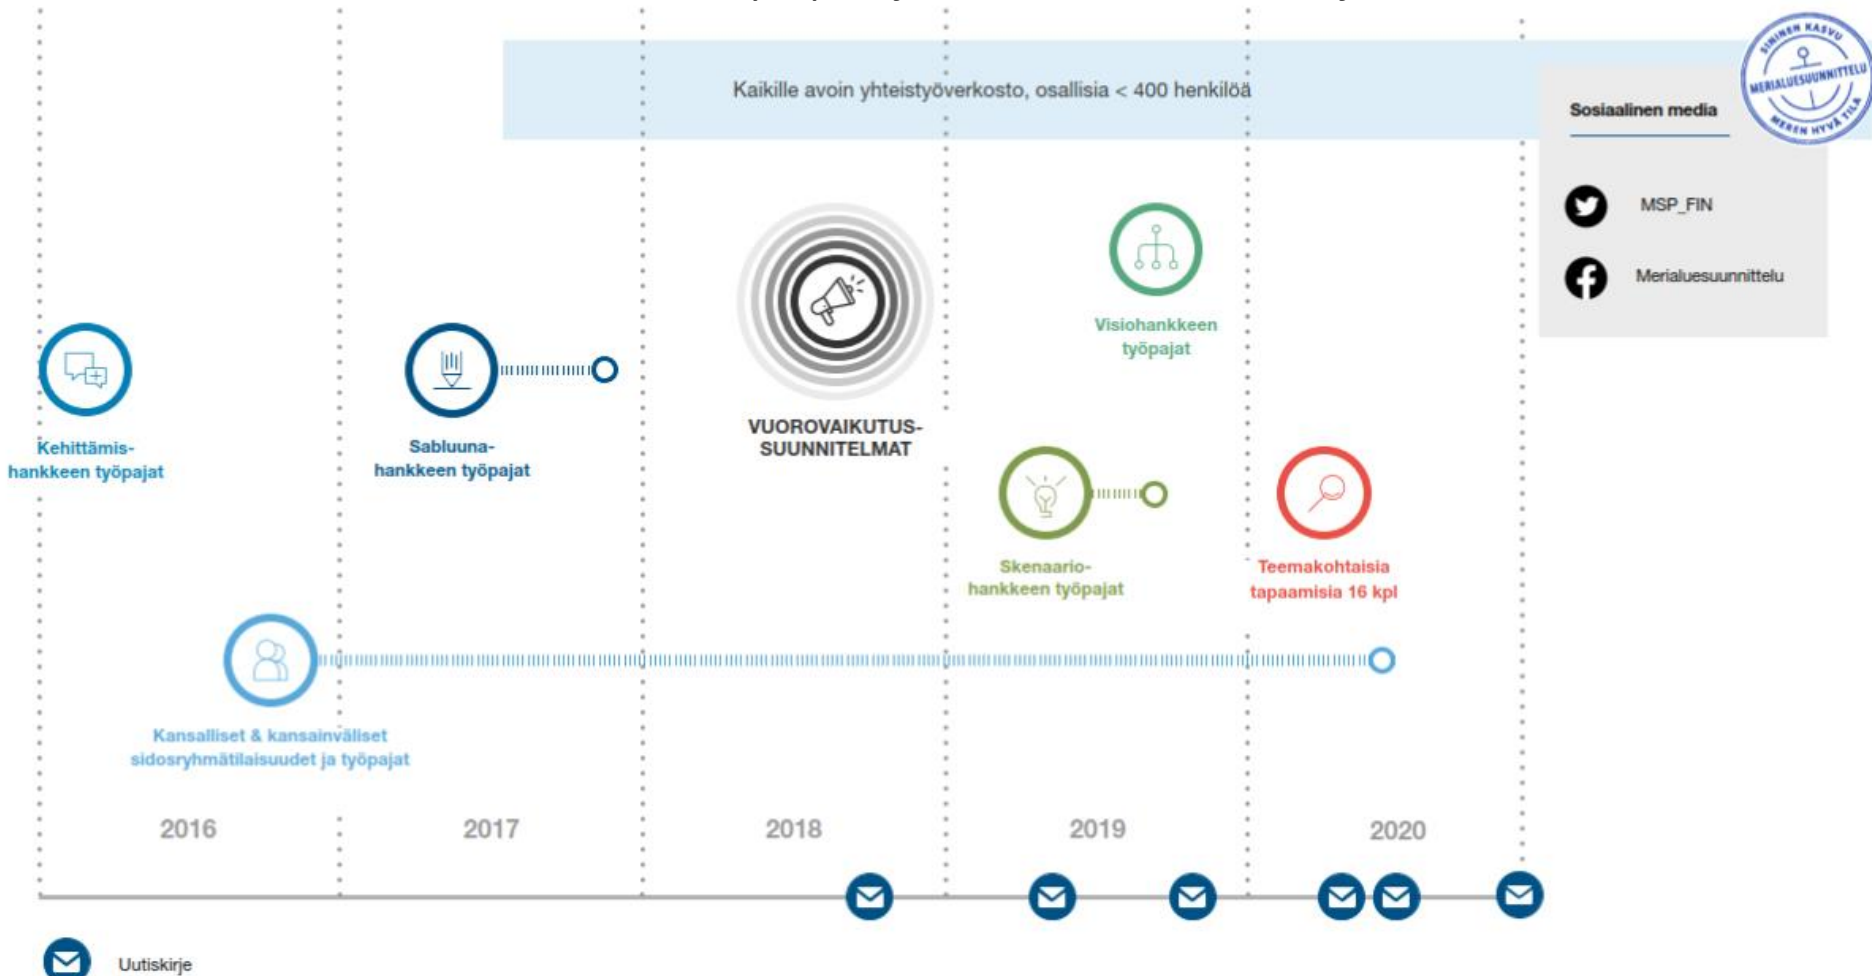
Kaikille avoin yhteistyöverkosto, osallisia < 400 henkilöä

SININEN KASVU MERIALUESUUNNITTELU MEREN HYVÄ TILA

Sosiaalinen media

MSP_FIN

Merialuesuunnittelu

Visiohankkeen työpajat

VUOROVAIKUTUS-SUUNNITELMAT

Kehittämishankkeen työpajat

Sabluuna-hankkeen työpajat

Skenaario-hankkeen työpajat

Teemakohtaisia tapaamisia 16 kpl

Kansalliset & kansainväliset sidosryhmätilaisuudet ja työpajat

2016

2017

2018

2019

2020

Uutiskirje